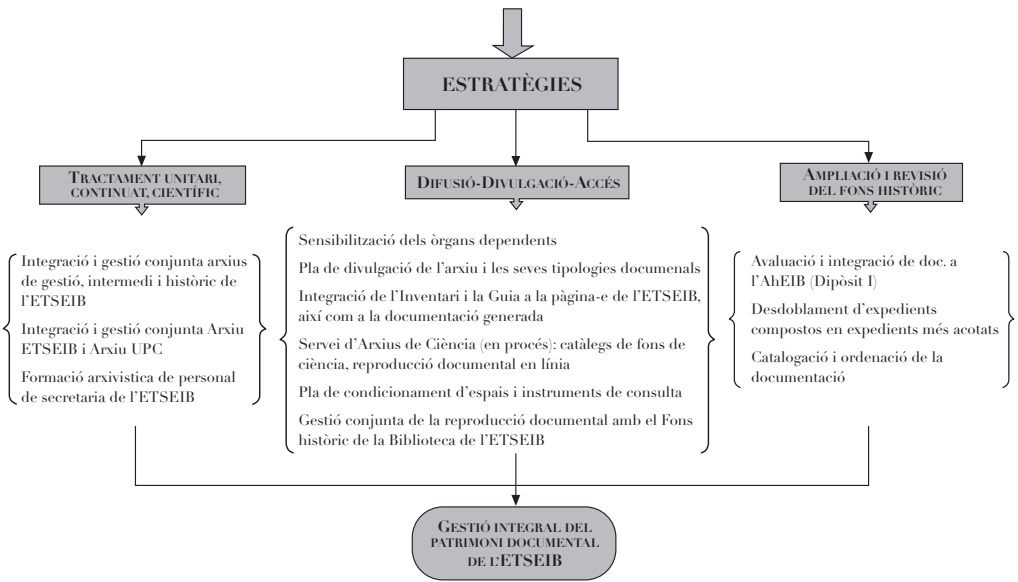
ESTRATÈGIES

TRACTAMENT UNITARI, CONTINUAT, CIENTÍFIC

DIFUSIÓ-DIVULGACIÓ-ACCÉS

AMPLIACIÓ I REVISIÓ DEL FONS HISTÒRIC

Integració i gestió conjunta arxius de gestió, intermedi i històric de l'ETSEIB

Integració i gestió conjunta Arxiu ETSEIB i Arxiu UPC

Formació arxivística de personal de secretaria de l'ETSEIB

Sensibilització dels òrgans dependents

Pla de divulgació de l'arxiu i les seves tipologies documentals

Integració de l'Inventari i la Guia a la pàgina-e de l'ETSEIB, així com a la documentació generada

Servei d'Arxius de Ciència (en procés): catàlegs de fons de ciència, reproducció documental en línia

Pla de condicionament d'espais i instruments de consulta

Gestió conjunta de la reproducció documental amb el Fons històric de la Biblioteca de l'ETSEIB

Avaluació i integració de doc. a l'AhEIB (Dipòsit I)

Desdoblament d'expedients compostos en expedients més acotats

Catalogació i ordenació de la documentació

GESTIÓ INTEGRAL DEL PATRIMONI DOCUMENTAL DE L'ETSEIB